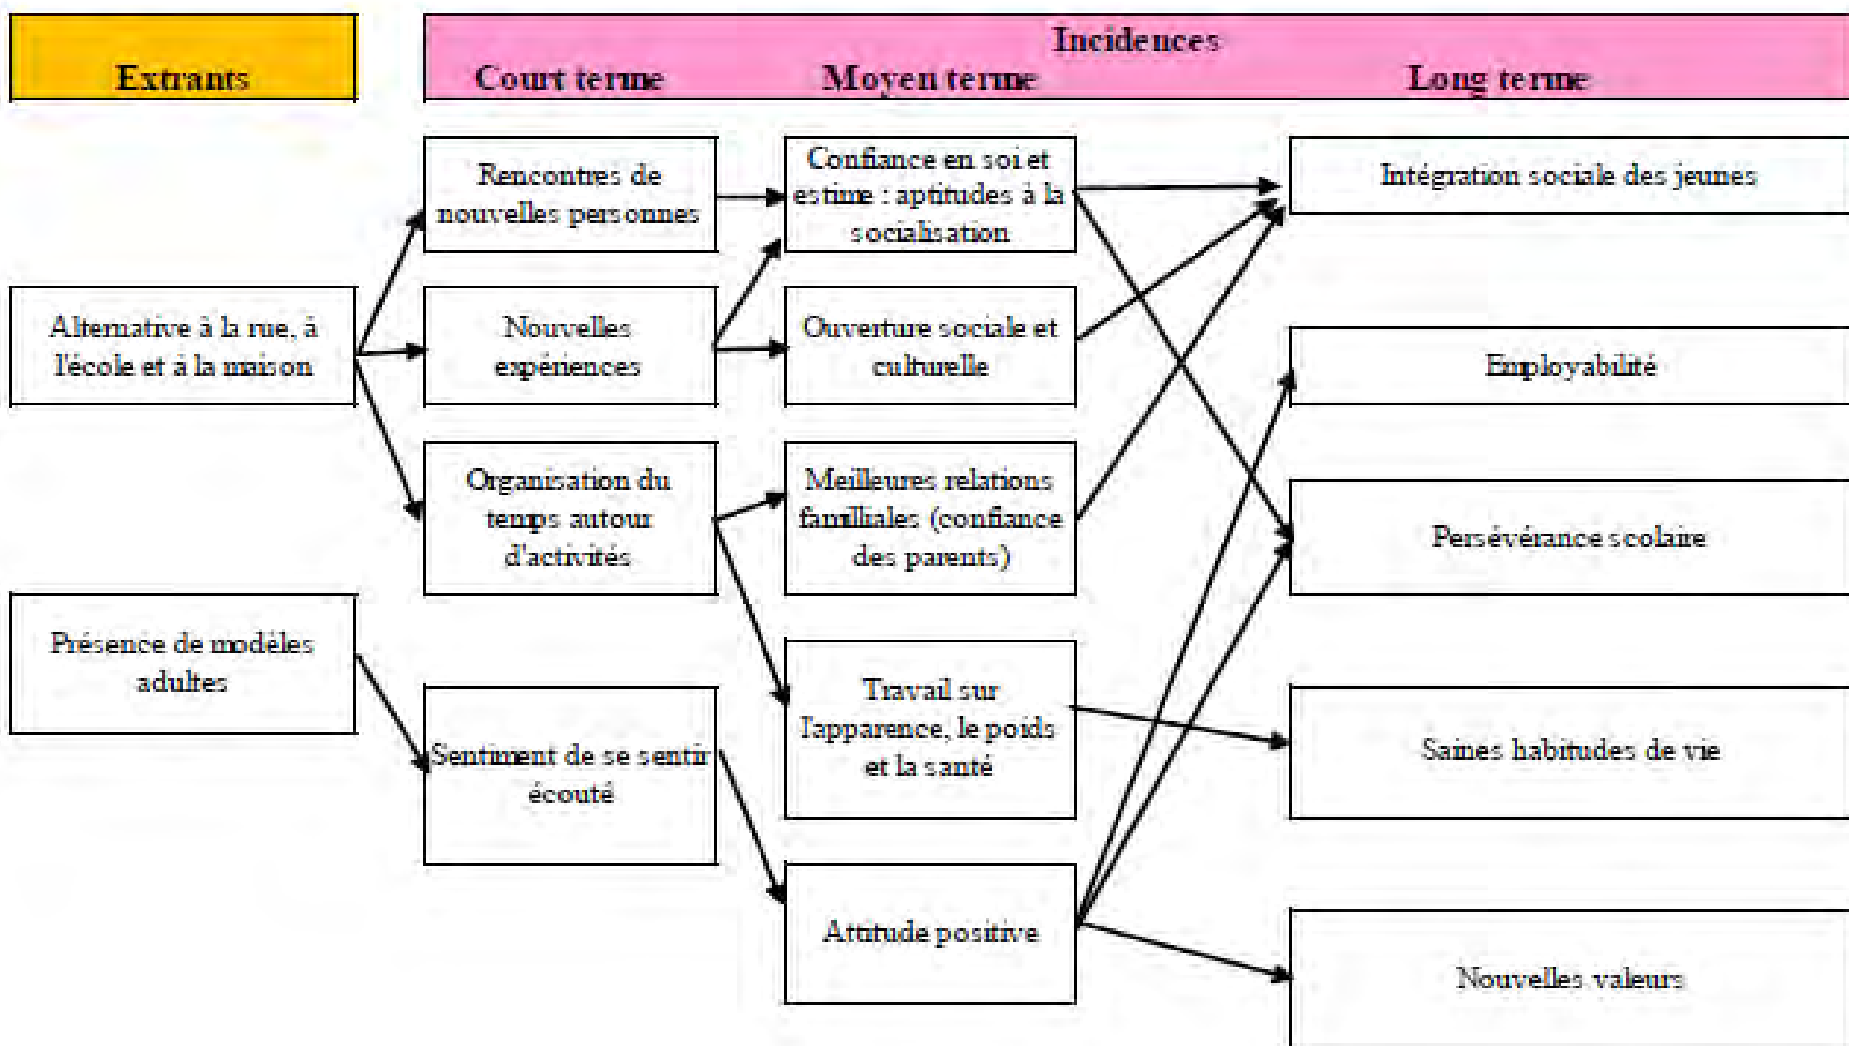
Extrants

Incidences

Court terme

Moyen terme

Long terme

Alternative à la rue, à l'école et à la maison

Présence de modèles adultes

Rencontres de nouvelles personnes

Nouvelles expériences

Organisation du temps autour d'activités

Sentiment de se sentir écouté

Confiance en soi et estime : aptitudes à la socialisation

Ouverture sociale et culturelle

Meilleures relations familiales (confiance des parents)

Travail sur l'apparence, le poids et la santé

Attitude positive

Intégration sociale des jeunes

Employabilité

Persévérance scolaire

Saines habitudes de vie

Nouvelles valeurs